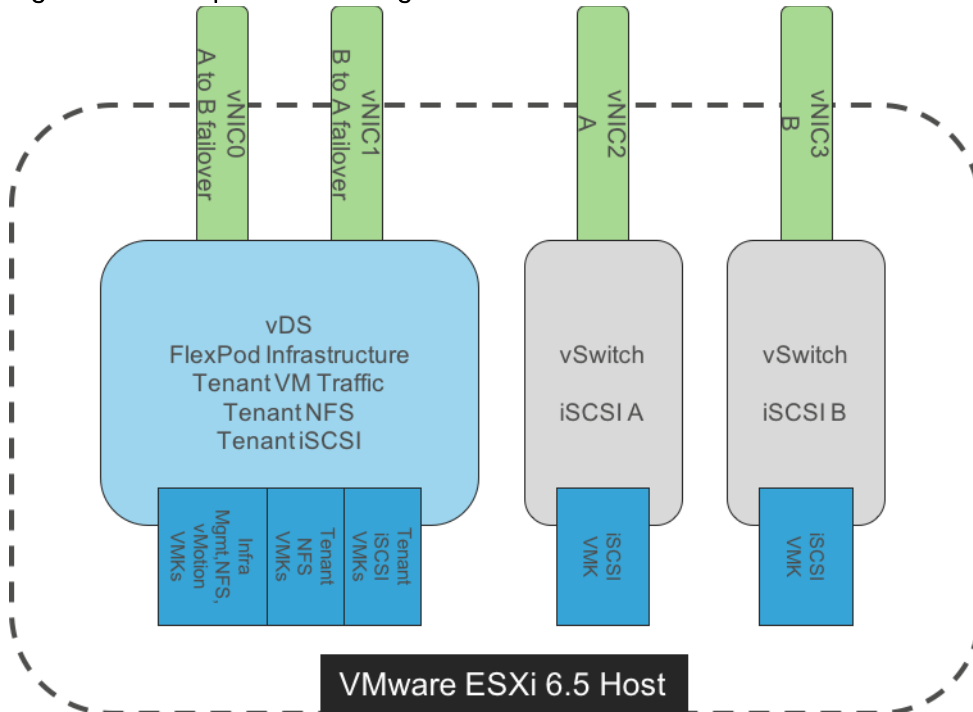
vNIC0
A to B failover

vNIC1
B to A failover

vNIC2
A

vNIC3
B

vDS
FlexPod Infrastructure
Tenant VM Traffic
Tenant NFS
Tenant iSCSI

Infra
Mgmt,NFS,
vMotion
VMKs

Tenant
NFS
VMKs

Tenant
iSCSI
VMKs

vSwitch
iSCSI A

iSCSI
VMK

vSwitch
iSCSI B

iSCSI
VMK

VMware ESXi 6.5 Host